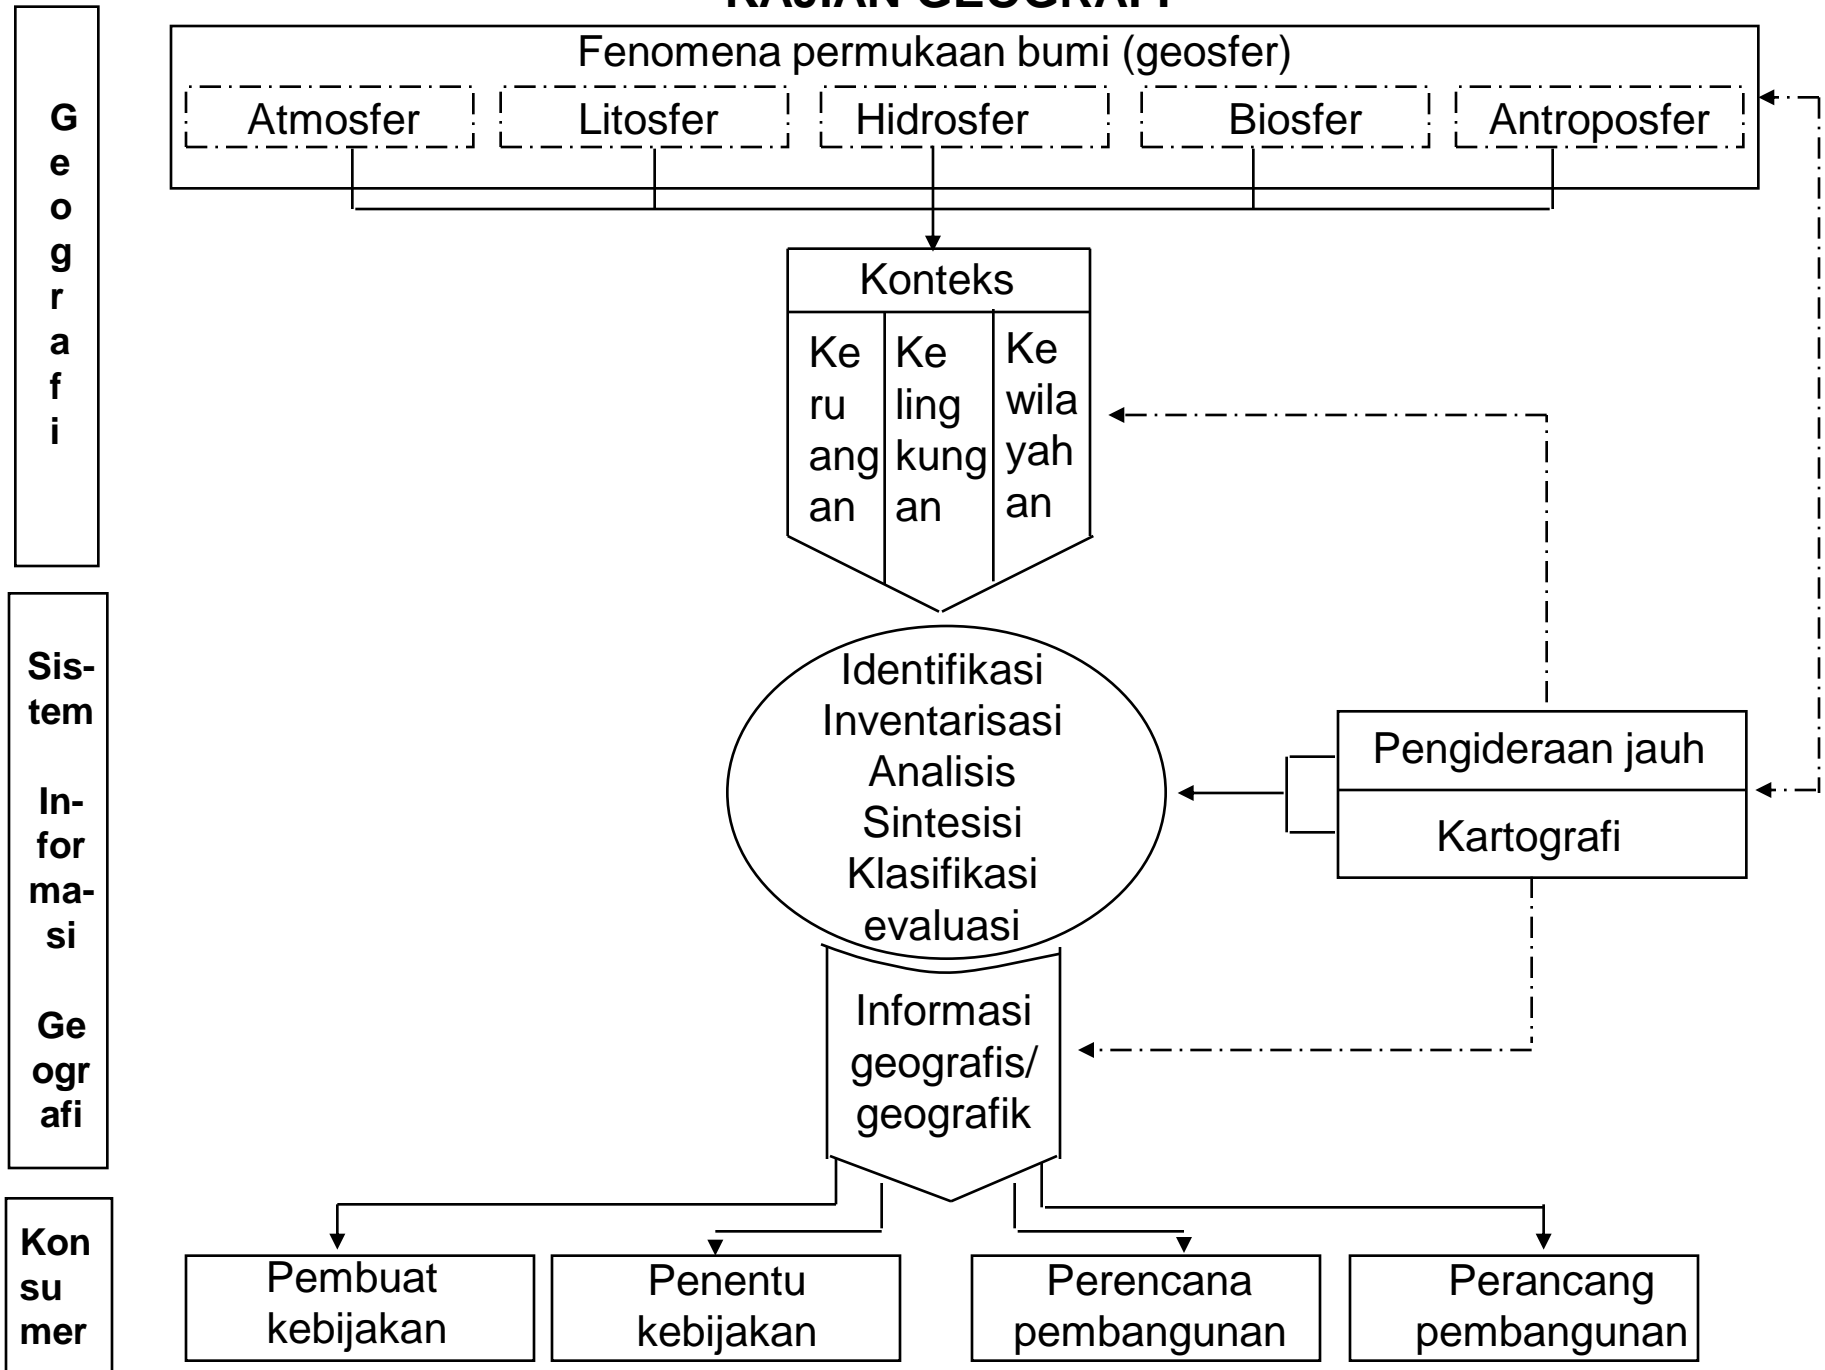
KAJIAN GEOGRAFI

Geografi

Fenomena permukaan bumi (geosfer)

Atmosfer
Litosfer
Hidrosfer
Biosfer
Antroposfer

Konteks

Keruangan
Kelingkungan
Kewilayahan

Sistem Informasi Geografi

Identifikasi
Inventarisasi
Analisis
Sintesisi
Klasifikasi
evaluasi

Pengideraan jauh
Kartografi

Informasi geografis/ geografik

Konsumer

Pembuat kebijakan
Penentu kebijakan
Perencana pembangunan
Perancang pembangunan